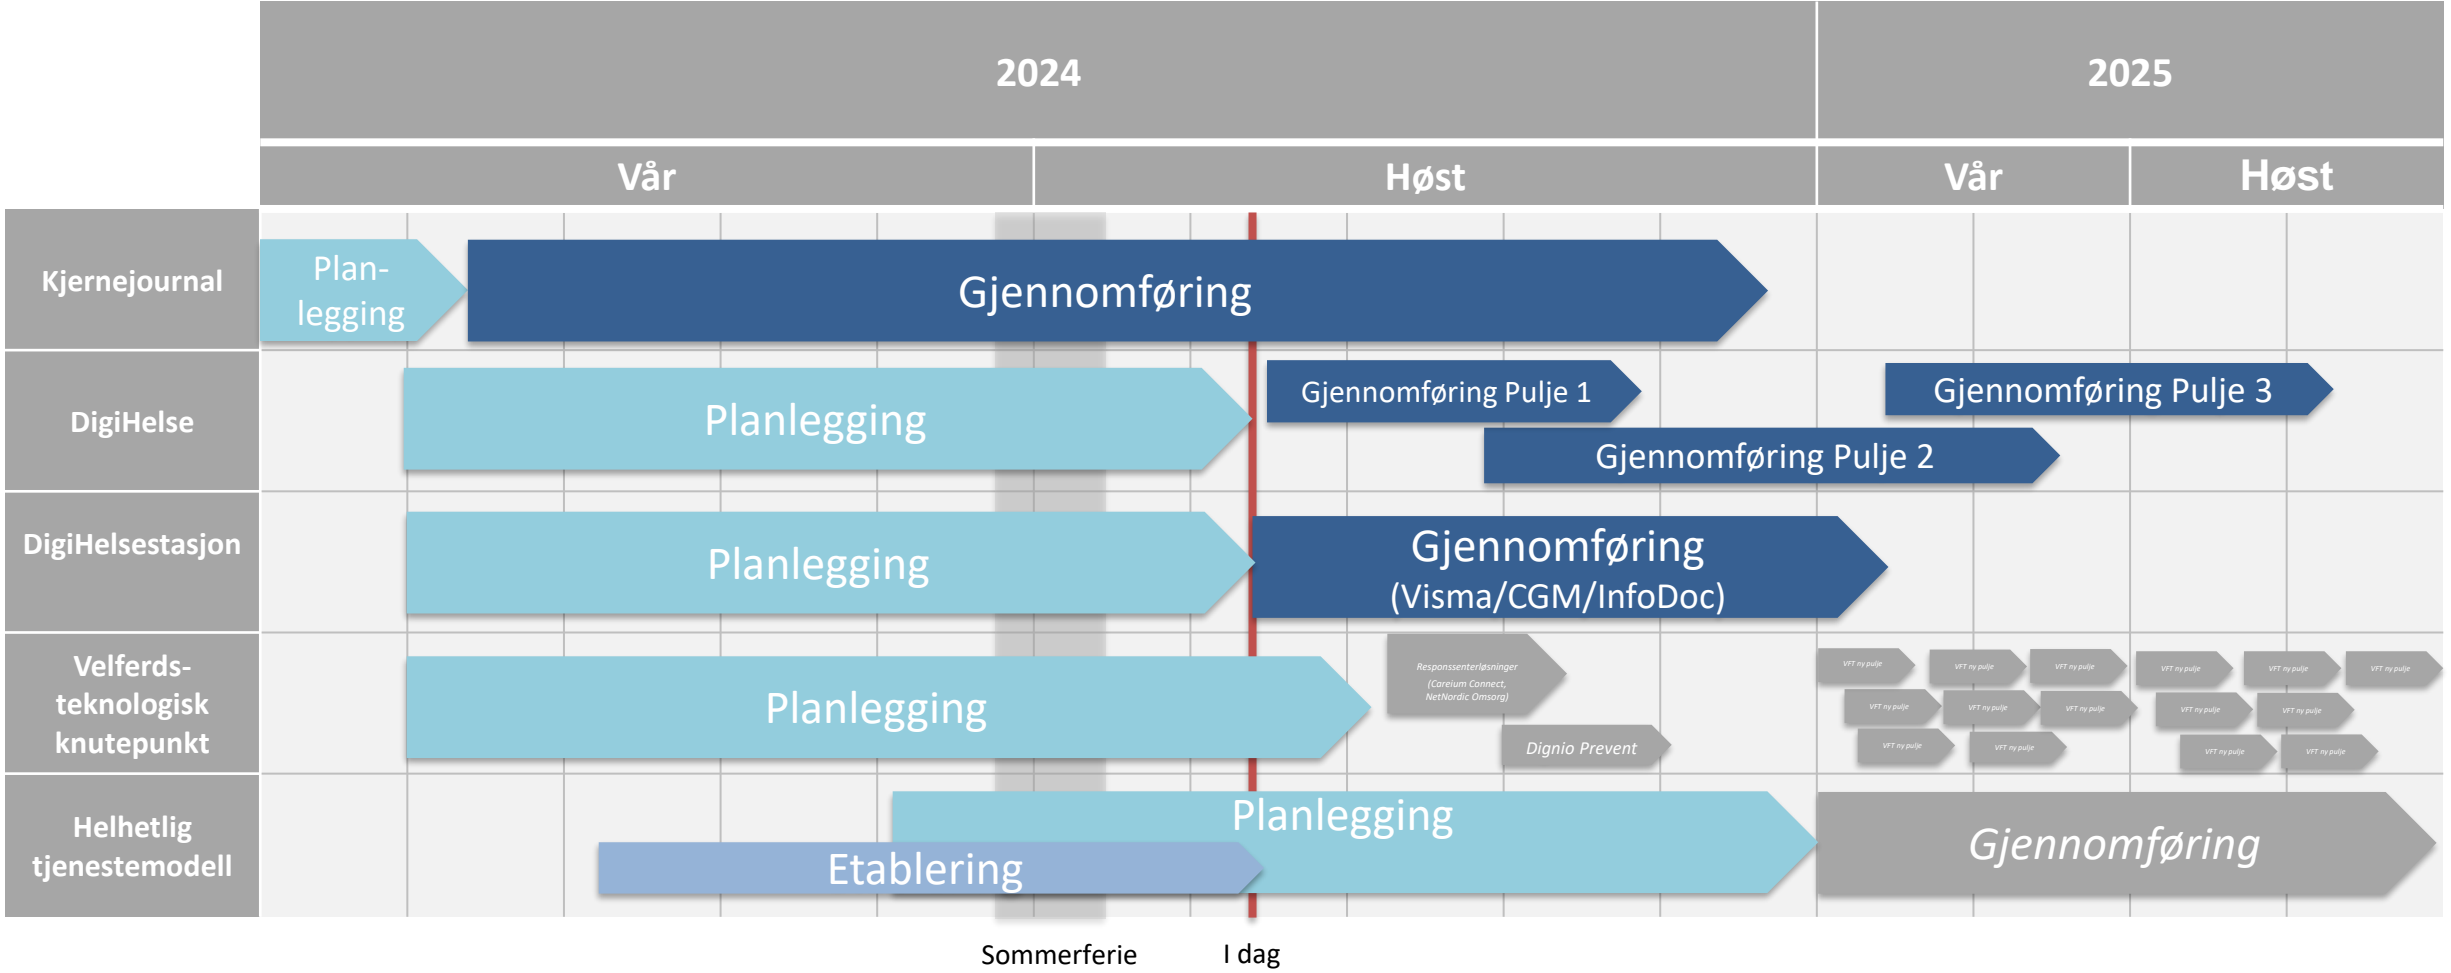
2024 | 2025

Vår | Høst | Vår | Høst

Kjernejournal
Planlegging
Gjennomføring

DigiHelse
Planlegging
Gjennomføring Pulje 1
Gjennomføring Pulje 3
Gjennomføring Pulje 2

DigiHelsestasjon
Planlegging
Gjennomføring (Visma/CGM/InfoDoc)

Velferdsteknologisk knutepunkt
Planlegging
Responssenterløsninger (Careium Connect, NetNordic Omsorg)
Dignio Prevent
VFT ny pulje
VFT ny pulje
VFT ny pulje
VFT ny pulje
VFT ny pulje
VFT ny pulje
VFT ny pulje
VFT ny pulje
VFT ny pulje
VFT ny pulje
VFT ny pulje
VFT ny pulje
VFT ny pulje
VFT ny pulje
VFT ny pulje
VFT ny pulje

Helhetlig tjenestemodell
Planlegging
Etablering
Gjennomføring

Sommerferie
I dag